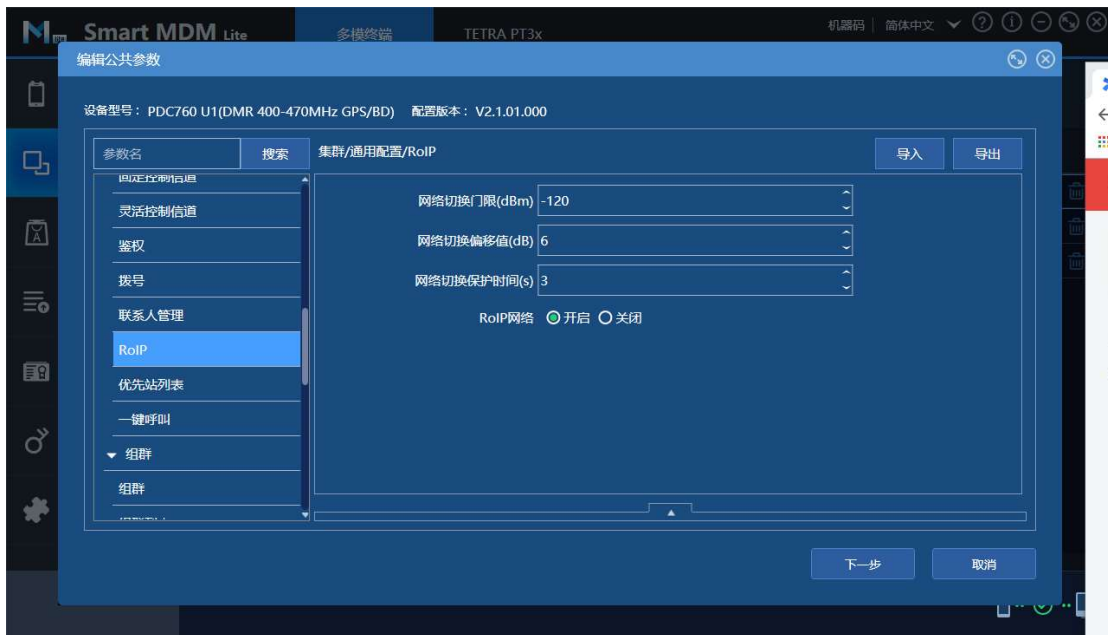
Smart MDM Lite
多模终端
TETRA PT3x
机器码 | 简体中文

编辑公共参数

设备型号：PDC760 U1(DMR 400-470MHz GPS/BD) 配置版本：V2.1.01.000

参数名
搜索
集群/通用配置/RoIP
导入
导出

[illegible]
灵活控制信道
鉴权
拨号
联系人管理
RoIP
优先站列表
一键呼叫
组群
组群
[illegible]

网络切换门限(dBm) -120
网络切换偏移值(dB) 6
网络切换保护时间(s) 3
RoIP网络 开启 关闭

下一步
取消